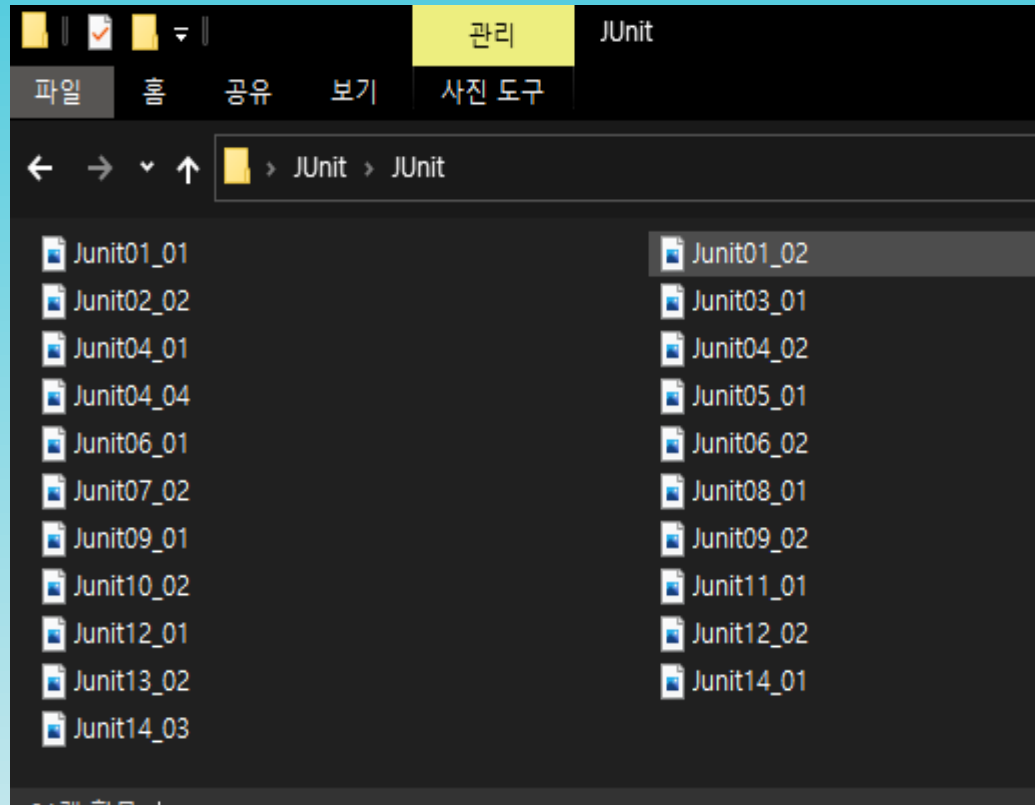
관리
JUnit
파일
홈
공유
보기
사진 도구

JUnit › JUnit

Junit01_01
Junit02_02
Junit04_01
Junit04_04
Junit06_01
Junit07_02
Junit09_01
Junit10_02
Junit12_01
Junit13_02
Junit14_03

Junit01_02
Junit03_01
Junit04_02
Junit05_01
Junit06_02
Junit08_01
Junit09_02
Junit11_01
Junit12_02
Junit14_01

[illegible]